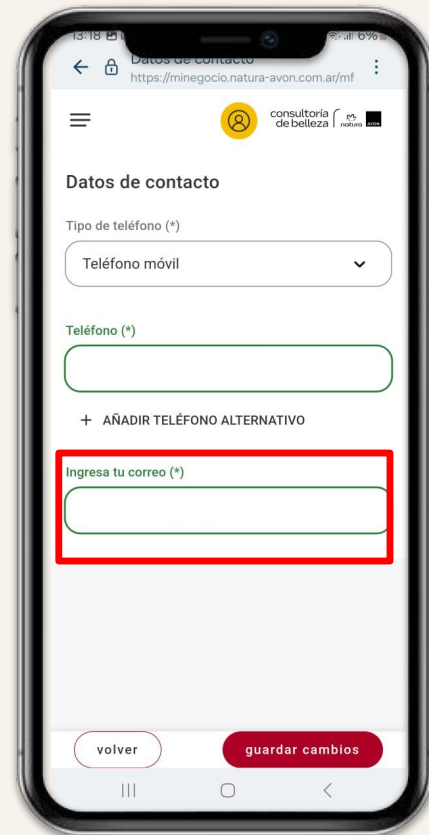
13:18

6%

Datos de contacto
https://minegocio.natura-avon.com.ar/mf

consultoría de belleza natura AVON

Datos de contacto

Tipo de teléfono (*)

Teléfono móvil

Teléfono (*)

+ AÑADIR TELÉFONO ALTERNATIVO

Ingresa tu correo (*)

volver

guardar cambios